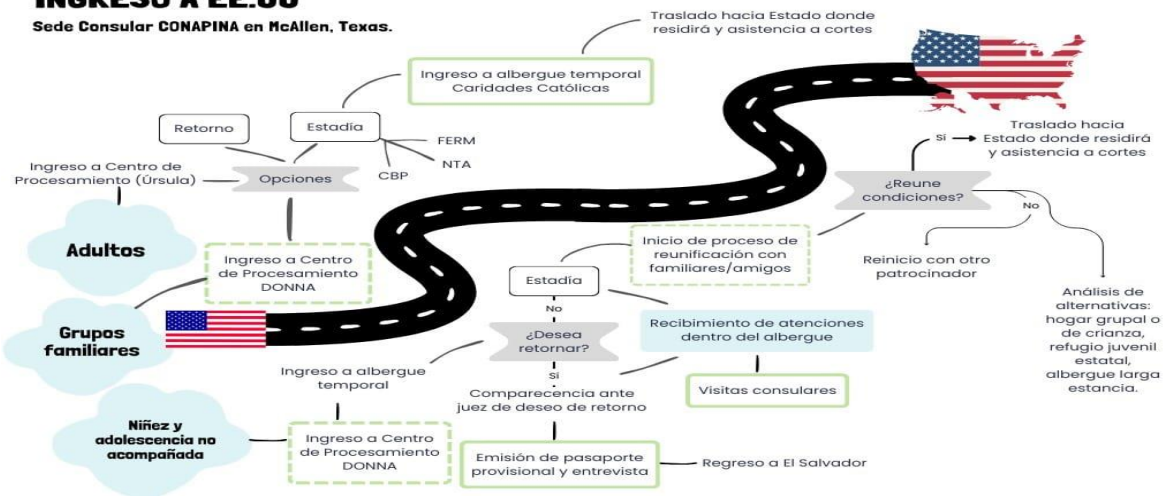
INGRESO A EE.UU

Sede Consular CONAPINA en McAllen, Texas.

Traslado hacia Estado donde residirá y asistencia a cortes

Ingreso a albergue temporal Caridades Católicas

Retorno

Estadía

FERM

NTA

CBP

Ingreso a Centro de Procesamiento (Úrsula)

Opciones

Adultos

Ingreso a Centro de Procesamiento DONNA

Grupos familiares

Traslado hacia Estado donde residirá y asistencia a cortes

Si

¿Reune condiciones?

No

Inicio de proceso de reunificación con familiares/amigos

Reinicio con otro patrocinador

Análisis de alternativas: hogar grupal o de crianza, refugio juvenil estatal, albergue larga estancia.

Estadía

No

¿Desea retornar?

Recibimiento de atenciones dentro del albergue

Ingreso a albergue temporal

Si

Comparecencia ante juez de deseo de retorno

Visitas consulares

Niñez y adolescencia no acompañada

Ingreso a Centro de Procesamiento DONNA

Emisión de pasaporte provisional y entrevista

Regreso a El Salvador